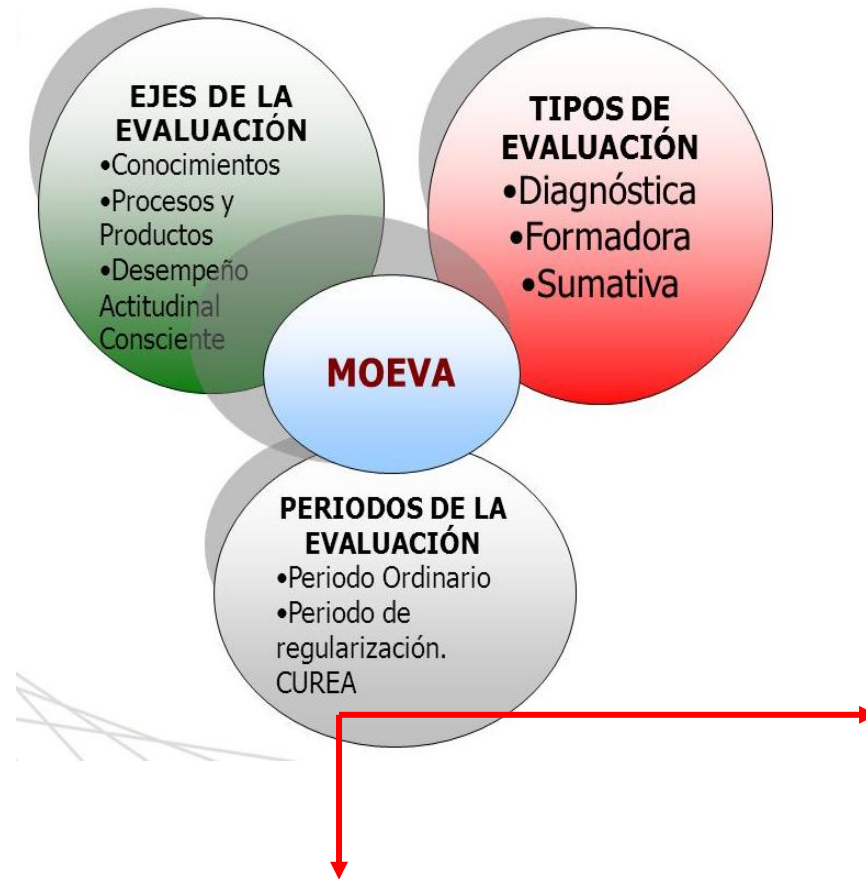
EJES DE LA EVALUACIÓN
•Conocimientos
•Procesos y Productos
•Desempeño Actitudinal Consciente

TIPOS DE EVALUACIÓN
•Diagnóstica
•Formadora
•Sumativa

MOEVA

PERIODOS DE LA EVALUACIÓN
•Periodo Ordinario
•Periodo de regularización. CUREA